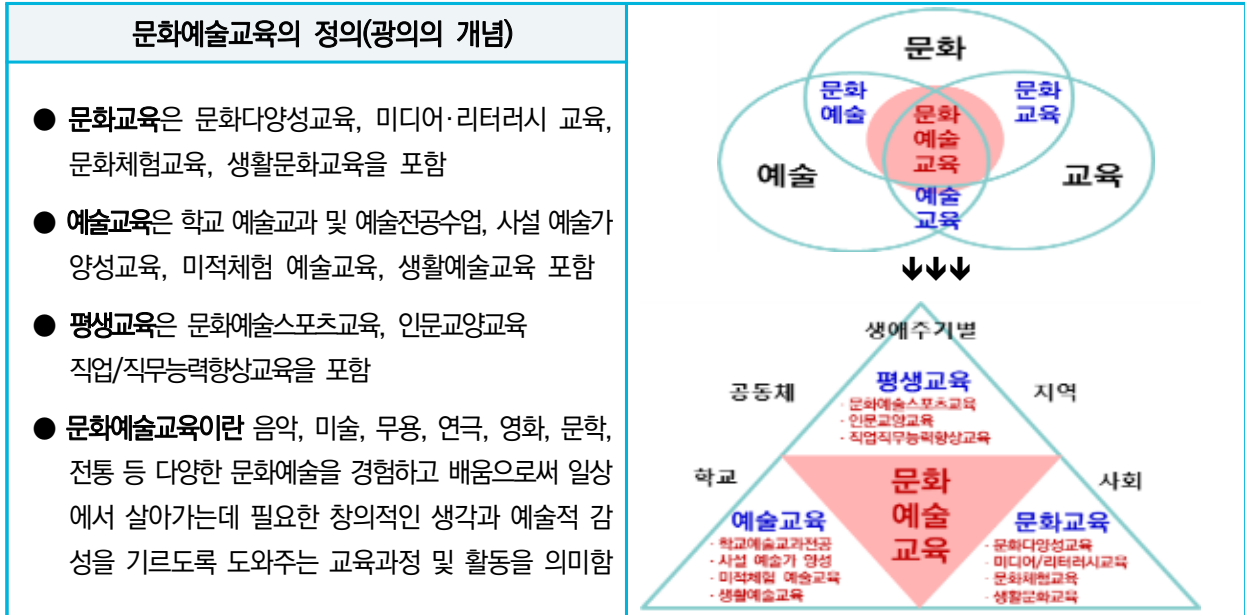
문화예술교육의 정의(광의의 개념)

● 문화교육은 문화다양성교육, 미디어·리터러시 교육, 문화체험교육, 생활문화교육을 포함

● 예술교육은 학교 예술교과 및 예술전공수업, 사설 예술가 양성교육, 미적체험 예술교육, 생활예술교육 포함

● 평생교육은 문화예술스포츠교육, 인문교양교육 직업/직무능력향상교육을 포함

● 문화예술교육이란 음악, 미술, 무용, 연극, 영화, 문학, 전통 등 다양한 문화예술을 경험하고 배움으로써 일상에서 살아가는데 필요한 창의적인 생각과 예술적 감성을 기르도록 도와주는 교육과정 및 활동을 의미함

문화
문화 예술
문화 교육
문화 예술 교육
예술
교육
예술 교육

생애주기별
공동체
지역
평생교육
· 문화예술스포츠교육
· 인문교양교육
· 직업직무능력향상교육
학교
사회
문화 예술 교육
예술교육
· 학교예술교과전공
· 사설 예술가 양성
· 미적체험 예술교육
· 생활예술교육
문화교육
· 문화다양성교육
· 미디어/리터러시교육
· 문화체험교육
· 생활문화교육